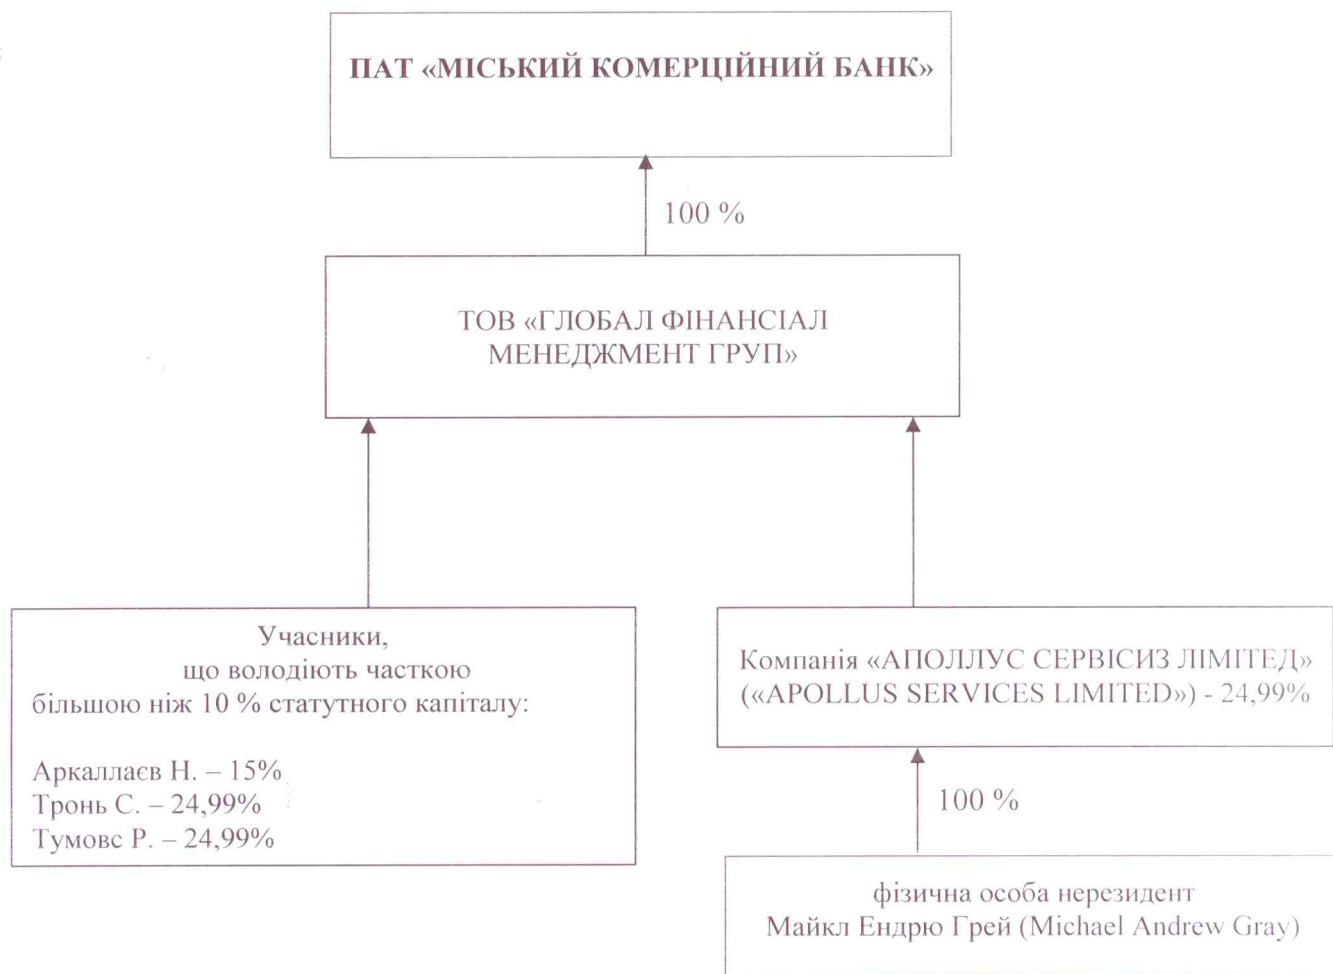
ПАТ «МІСЬКИЙ КОМЕРЦІЙНИЙ БАНК»

100 %

ТОВ «ГЛОБАЛ ФІНАНСІАЛ МЕНЕДЖМЕНТ ГРУП»

Учасники, що володіють часткою більшою ніж 10 % статутного капіталу:

Аркаллаєв Н. – 15%
Тронь С. – 24,99%
Тумовс Р. – 24,99%

Компанія «АПОЛЛУС СЕРВІСИЗ ЛІМІТЕД» («APOLLUS SERVICES LIMITED») - 24,99%

100 %

фізична особа нерезидент
Майкл Ендрю Грей (Michael Andrew Gray)